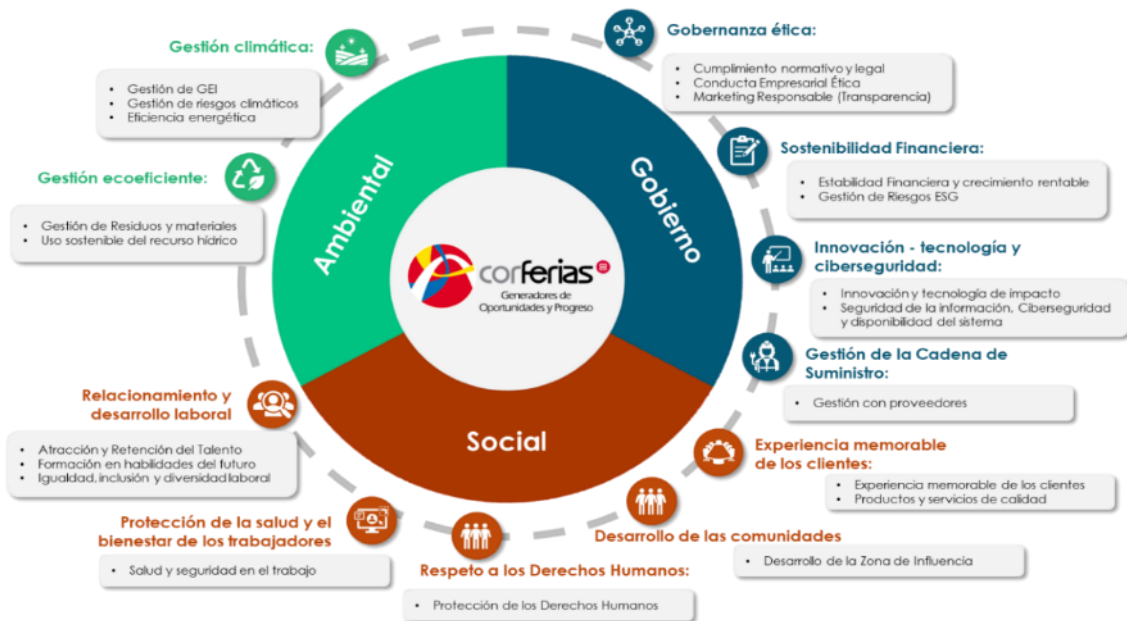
Gestión climática:

- Gestión de GEI
- Gestión de riesgos climáticos
- Eficiencia energética

Gestión ecoeficiente:

- Gestión de Residuos y materiales
- Uso sostenible del recurso hídrico

Ambiental

Gobierno

Social

corferias
Generadores de Oportunidades y Progreso

Gobernanza ética:

- Cumplimiento normativo y legal
- Conducta Empresarial Ética
- Marketing Responsable (Transparencia)

Sostenibilidad Financiera:

- Estabilidad Financiera y crecimiento rentable
- Gestión de Riesgos ESG

Innovación - tecnología y ciberseguridad:

- Innovación y tecnología de impacto
- Seguridad de la información, Ciberseguridad y disponibilidad del sistema

Gestión de la Cadena de Suministro:

- Gestión con proveedores

Experiencia memorable de los clientes:

- Experiencia memorable de los clientes
- Productos y servicios de calidad

Desarrollo de las comunidades

- Desarrollo de la Zona de Influencia

Respeto a los Derechos Humanos:

- Protección de los Derechos Humanos

Protección de la salud y el bienestar de los trabajadores

- Salud y seguridad en el trabajo

Relacionamiento y desarrollo laboral

- Atracción y Retención del Talento
- Formación en habilidades del futuro
- Igualdad, inclusión y diversidad laboral